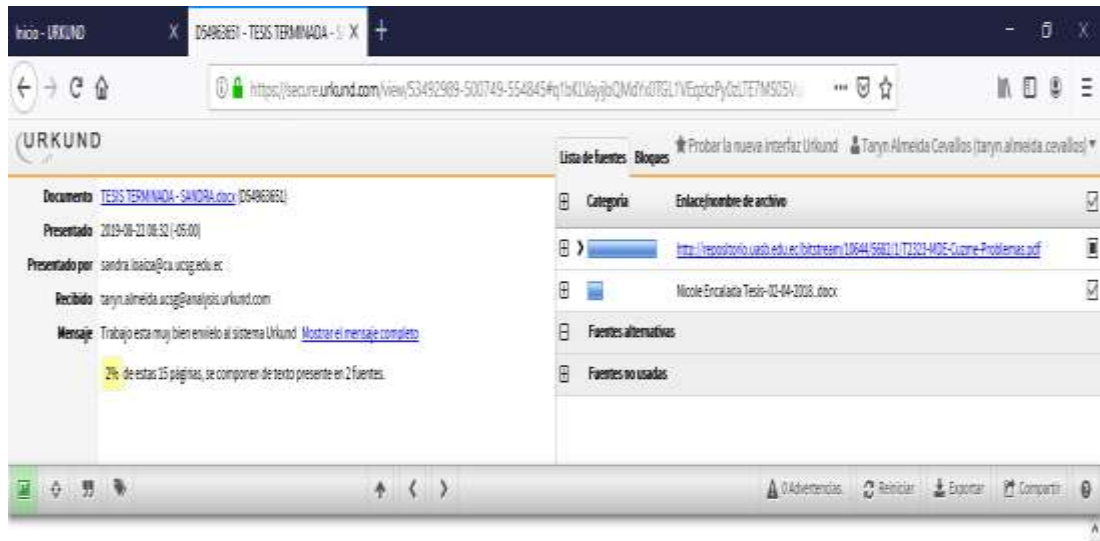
Inicio - URKUND
D54963651 - TESIS TERMINADA - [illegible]
https://secure.urkund.com/view/53492989-500749-554845#q1bKLVayjbQMdYd0TGL1VEqzkzPy0zLTE7MS05V

URKUND

Lista de fuentes  Bloques
Probar la nueva interfaz Urkund  Taryn Almeida Cevallos (taryn.almeida.cevallos)

Documento TESIS TERMINADA - SANDRA.docx (D54963651)
Presentado 2019-08-21 06:32 (-05:00)
Presentado por sandra.loaiza@cu.ucsg.edu.ec
Recibido taryn.almeida.ucsg@analysis.urkund.com
Mensaje Trabajo esta muy bien envielo al sistema Urkund Mostrar el mensaje completo

2% de estas 15 páginas, se componen de texto presente en 2 fuentes.

Categoría
Enlace/nombre de archivo
http://repositorio.uasb.edu.ec/bitstream/10644/5661/1/T2323-MDE-Cuzme-Problemas.pdf
Nicole Encalada Tesis-02-04-2018.docx
Fuentes alternativas
Fuentes no usadas

0 Advertencias  Reiniciar  Exportar  Compartir